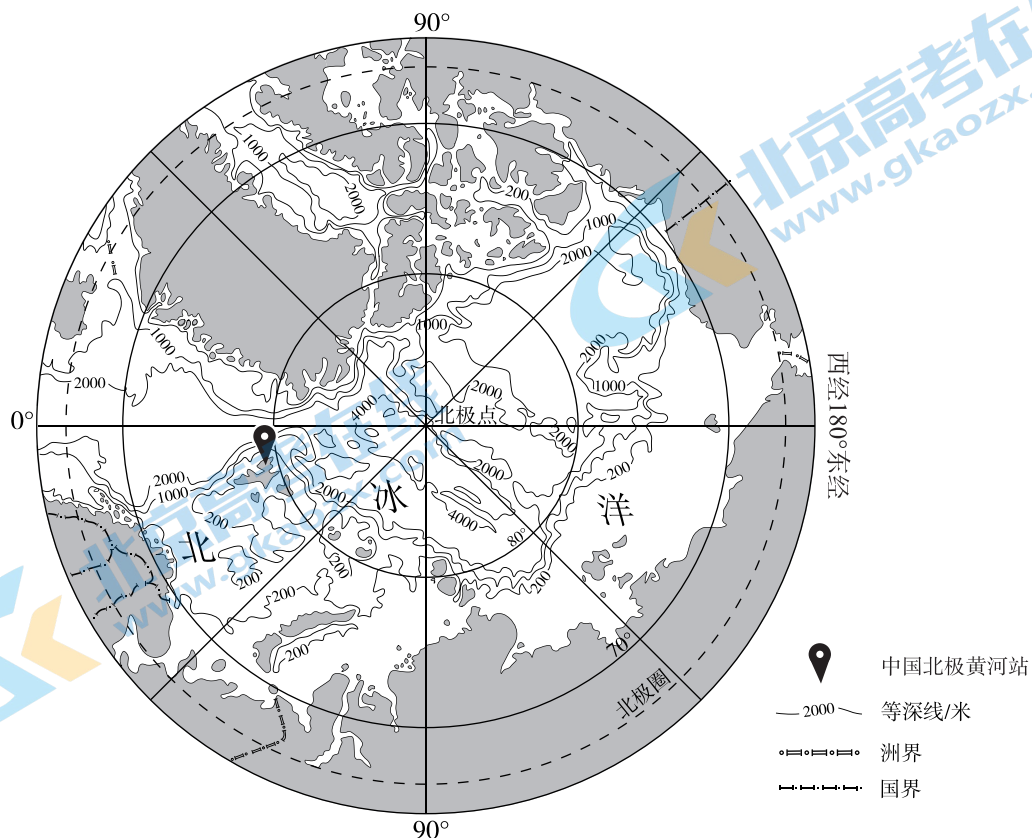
90°

北京高考在线
www.gkaozx.com

1000
2000
200
1000
2000
1000
2000
1000
1000
2000
2000
4000
北极点
2000
1000
200
2000
西经180°东经
0°
2000
1000
200
北
冰
洋
2000
4000
80°
200
200
200
200
70°
北极圈
90°

中国北极黄河站
2000 等深线/米
洲界
国界